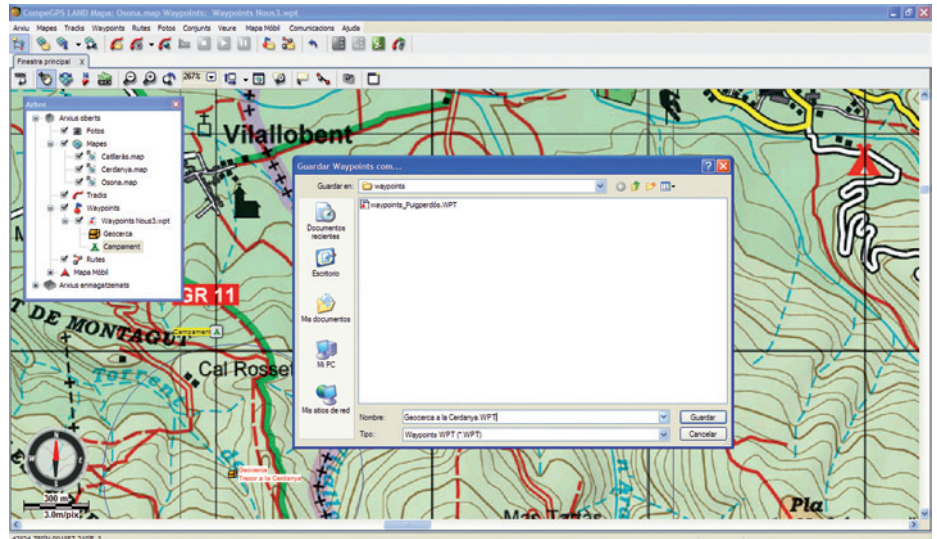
CompeGPS LAND Mapa: Osona.map Waypoints: Waypoints Nous3.wpt

Arxiu Mapes Tracks Waypoints Rutes Fotos Conjunts Veure Mapa Mòbil Comunicacions Ajuda

Finestra principal

267%

Arbre

Arxius oberts
Fotos
Mapes
Catllarás.map
Cerdanya.map
Osona.map
Tracks
Waypoints
Waypoints Nous3.wpt
Geocerca
Campament
Rutes
Mapa Mòbil
Arxius emmagatzemats

Vilallobent

GR 11

T DE MONTAGUT

Campament

Cal Rosset

Torrent

Geocerca
Tresor a la Cerdanya

300 m
3.0m/pix

Mas Tartés

Pla

Guardar Waypoints com...

Guardar en: waypoints

waypoints_Puigcerdós.WPT

Documentos recientes
Escritorio
Mis documentos
Mi PC
Mis sitios de red

Nombre: Geocerca a la Cerdanya.WPT
Tipo: Waypoints WPT (*.WPT)

Guardar
Cancelar

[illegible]